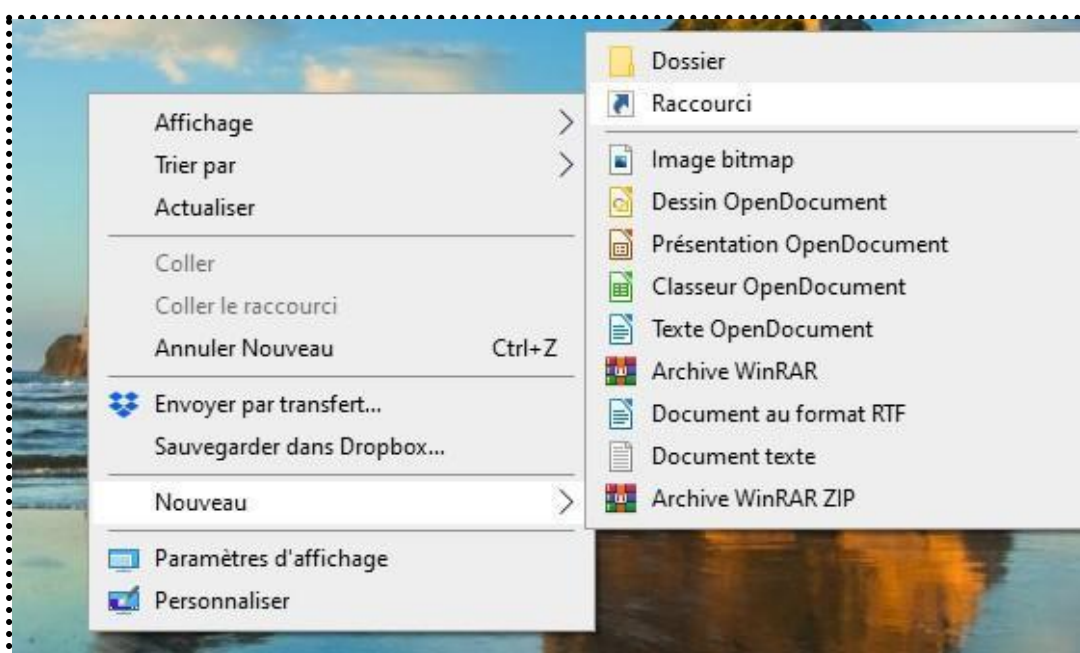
Affichage
Trier par
Actualiser

Coller
Coller le raccourci
Annuler Nouveau Ctrl+Z

Envoyer par transfert...
Sauvegarder dans Dropbox...

Nouveau

Paramètres d'affichage
Personnaliser

Dossier
Raccourci

Image bitmap
Dessin OpenDocument
Présentation OpenDocument
Classeur OpenDocument
Texte OpenDocument
Archive WinRAR
Document au format RTF
Document texte
Archive WinRAR ZIP